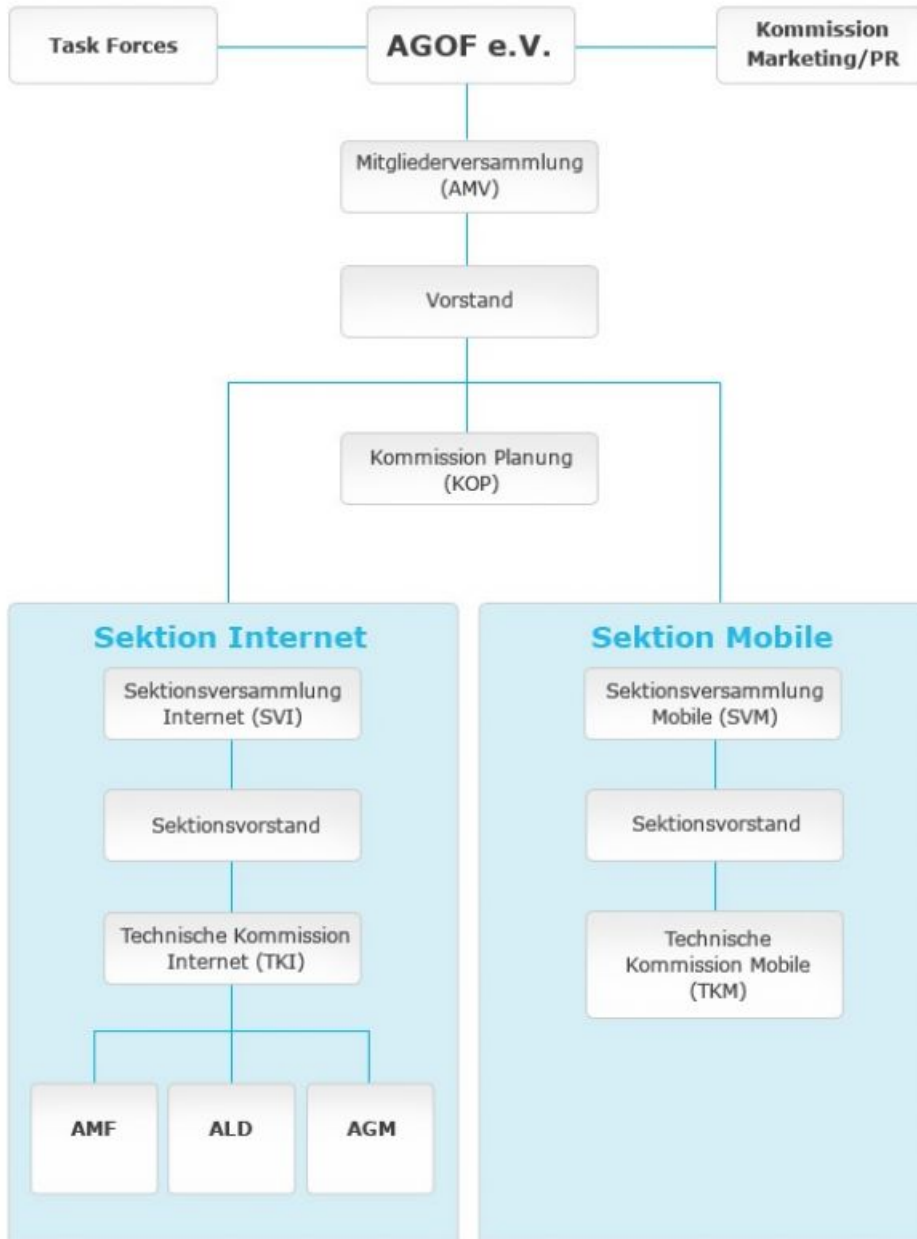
Task Forces

AGOF e.V.

Kommission Marketing/PR

Mitgliederversammlung (AMV)

Vorstand

Kommission Planung (KOP)

Sektion Internet

Sektionsversammlung Internet (SVI)

Sektionsvorstand

Technische Kommission Internet (TKI)

AMF

ALD

AGM

Sektion Mobile

Sektionsversammlung Mobile (SVM)

Sektionsvorstand

Technische Kommission Mobile (TKM)